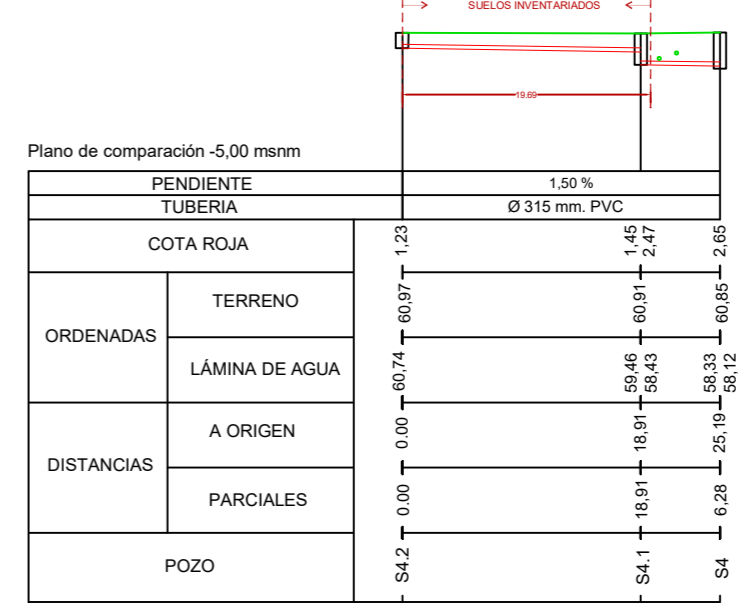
SUELOS INVENTARIADOS

19.69

Plano de comparación -5,00 msnm

| PENDIENTE | | 1,50 % | | |
|---|---|---|---|---|
| TUBERIA | | Ø 315 mm. PVC | | |
| COTA ROJA | | 1,23 | 1,45 2,47 | 2,65 |
| ORDENADAS | TERRENO | 60,97 | 60,91 | 60,85 |
| | LÁMINA DE AGUA | 60,74 | 59,46 58,43 | 58,33 58,12 |
| DISTANCIAS | A ORIGEN | 0.00 | 18,91 | 25,19 |
| | PARCIALES | 0.00 | 18,91 | 6,28 |
| POZO | | S4.2 | S4.1 | S4 |